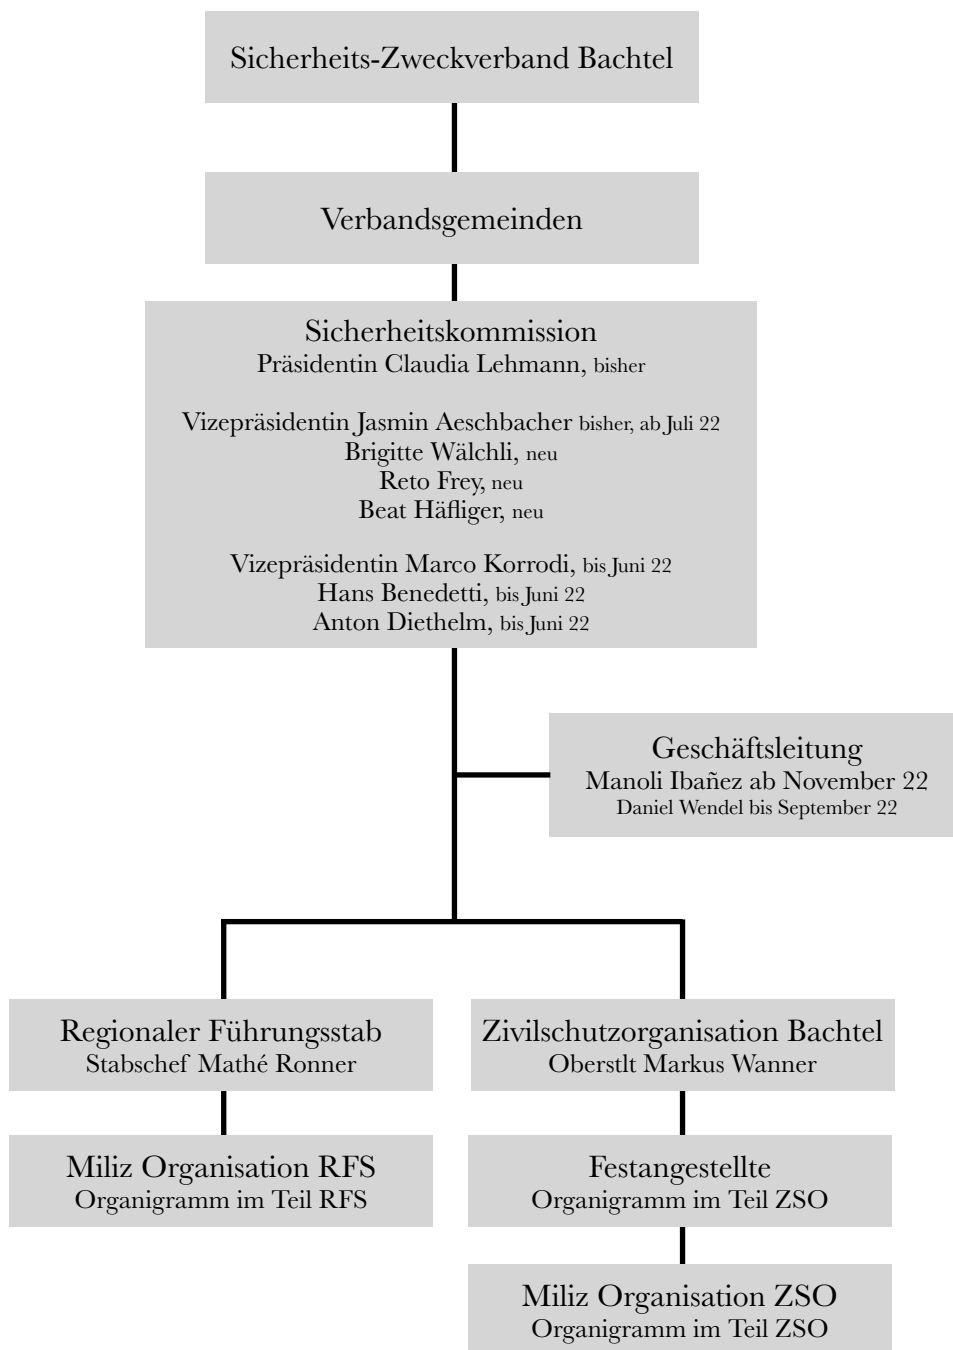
Sicherheits-Zweckverband Bachtel

Verbandsgemeinden

Sicherheitskommission
Präsidentin Claudia Lehmann, bisher

Vizepräsidentin Jasmin Aeschbacher bisher, ab Juli 22
Brigitte Wälchli, neu
Reto Frey, neu
Beat Häfliger, neu

Vizepräsidentin Marco Korrodi, bis Juni 22
Hans Benedetti, bis Juni 22
Anton Diethelm, bis Juni 22

Geschäftsleitung
Manoli Ibañez ab November 22
Daniel Wendel bis September 22

Regionaler Führungsstab
Stabschef Mathé Ronner

Miliz Organisation RFS
Organigramm im Teil RFS

Zivilschutzorganisation Bachtel
Oberstlt Markus Wanner

Festangestellte
Organigramm im Teil ZSO

Miliz Organisation ZSO
Organigramm im Teil ZSO